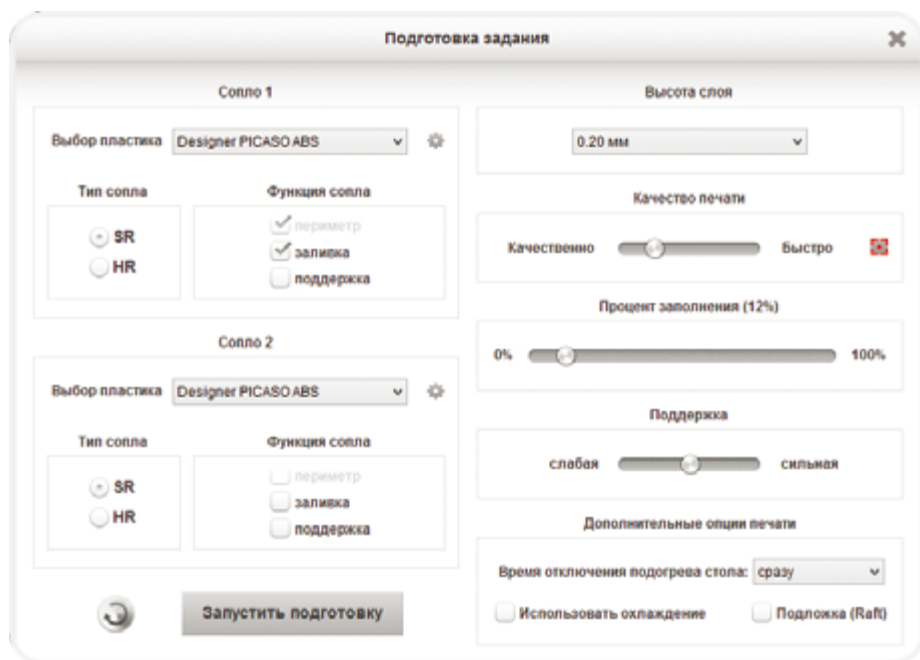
Подготовка задания

Сопло 1

Выбор пластика Designer PICASO ABS

Тип сопла

SR
HR

Функция сопла

периметр
заливка
поддержка

Сопло 2

Выбор пластика Designer PICASO ABS

Тип сопла

SR
HR

Функция сопла

периметр
заливка
поддержка

Запустить подготовку

Высота слоя

0.20 мм

Качество печати

Качественно Быстро

Процент заполнения (12%)

0% 100%

Поддержка

слабая сильная

Дополнительные опции печати

Время отключения подогрева стола: сразу

Использовать охлаждение Подложка (Raft)